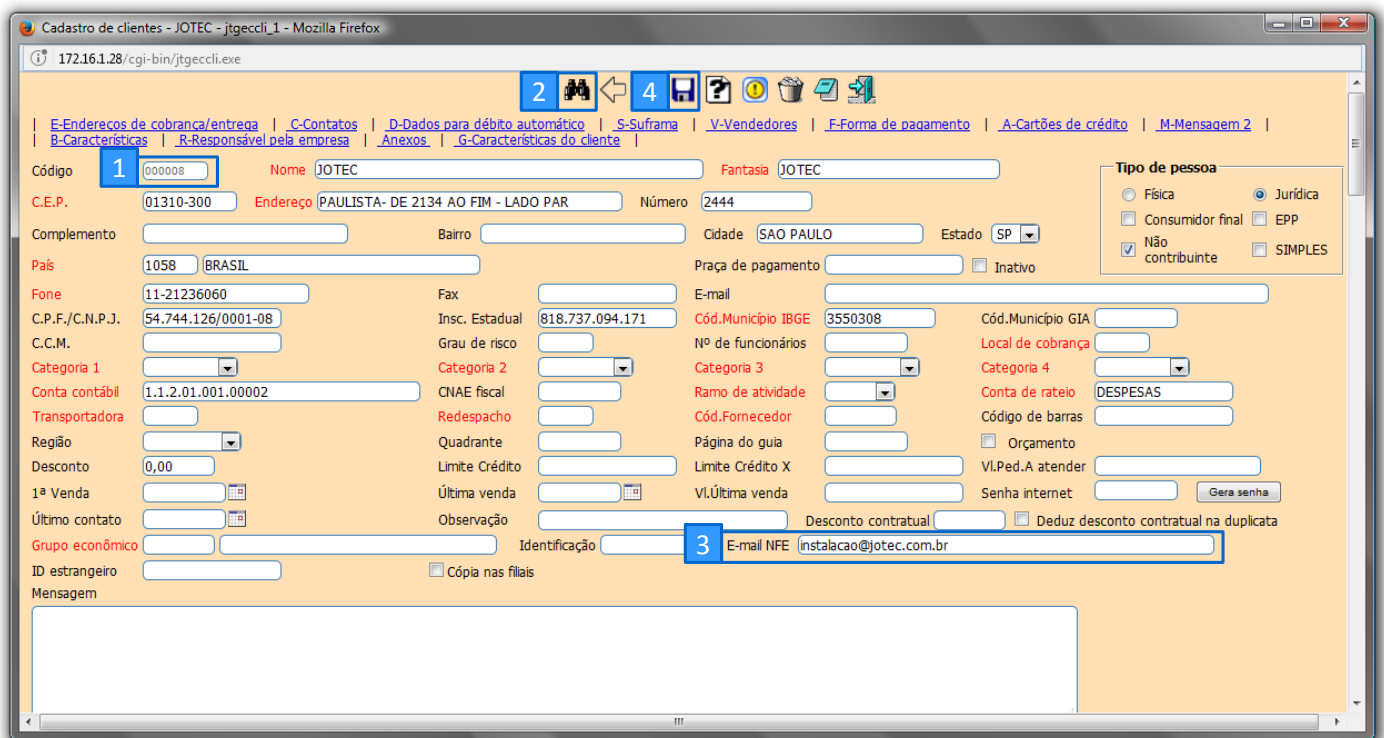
Cadastro de clientes - JOTEC - jtgeccli_1 - Mozilla Firefox

172.16.1.28/cgi-bin/jtgeccli.exe

2 4

| E-Endereços de cobrança/entrega | C-Contatos | D-Dados para débito automático | S-Suframa | V-Vendedores | F-Forma de pagamento | A-Cartões de crédito | M-Mensagem 2 | B-Características | R-Responsável pela empresa | Anexos | G-Características do cliente |

1

Código 000008 Nome JOTEC Fantasia JOTEC

Tipo de pessoa
Física Jurídica
Consumidor final EPP
Não contribuinte SIMPLES

C.E.P. 01310-300 Endereço PAULISTA- DE 2134 AO FIM - LADO PAR Número 2444

Complemento Bairro Cidade SAO PAULO Estado SP

País 1058 BRASIL Praça de pagamento Inativo

Fone 11-21236060 Fax E-mail

C.P.F./C.N.P.J. 54.744.126/0001-08 Insc. Estadual 818.737.094.171 Cód.Município IBGE 3550308 Cód.Município GIA

C.C.M. Grau de risco Nº de funcionários Local de cobrança

Categoria 1 Categoria 2 Categoria 3 Categoria 4

Conta contábil 1.1.2.01.001.00002 CNAE fiscal Ramo de atividade Conta de rateio DESPESAS

Transportadora Redespacho Cód.Fornecedor Código de barras

Região Quadrante Página do guia Orçamento

Desconto 0,00 Limite Crédito Limite Crédito X Vl.Ped.A atender

1ª Venda Última venda Vl.Última venda Senha internet Gera senha

Último contato Observação Desconto contratual Deduz desconto contratual na duplicata

Grupo econômico Identificação 3 E-mail NFE instalacao@jotec.com.br

ID estrangeiro Cópia nas filiais

Mensagem